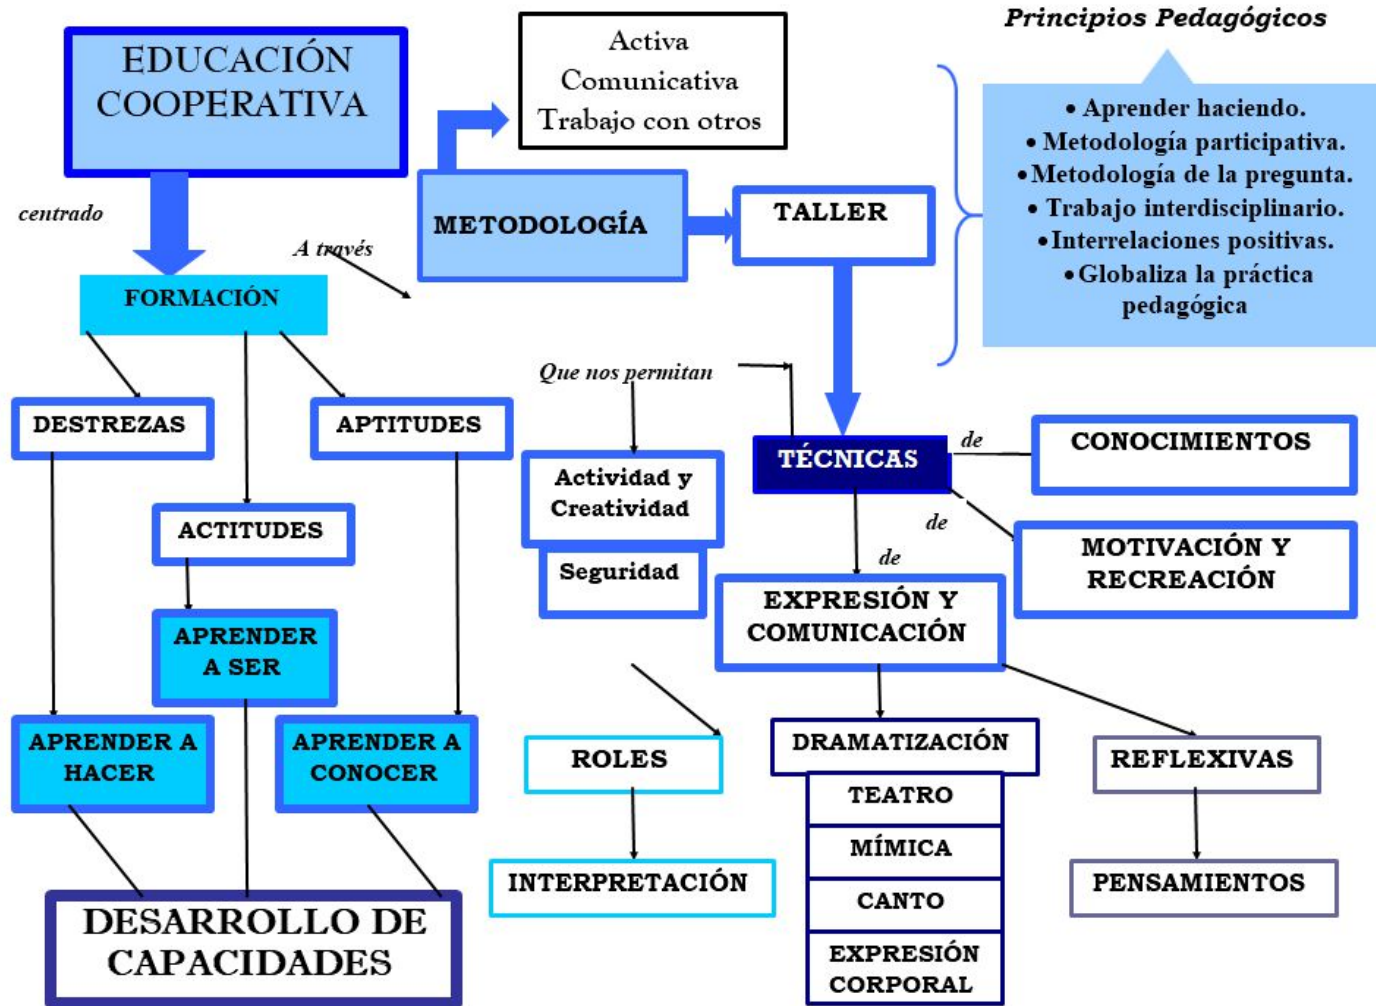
EDUCACIÓN COOPERATIVA

centrado

FORMACIÓN

A través

Activa
Comunicativa
Trabajo con otros

METODOLOGÍA

TALLER

Principios Pedagógicos

• Aprender haciendo.
• Metodología participativa.
• Metodología de la pregunta.
• Trabajo interdisciplinario.
• Interrelaciones positivas.
• Globaliza la práctica pedagógica

DESTREZAS

APTITUDES

ACTITUDES

APRENDER A SER

APRENDER A HACER

APRENDER A CONOCER

DESARROLLO DE CAPACIDADES

Que nos permitan

Actividad y Creatividad

Seguridad

TÉCNICAS

de

CONOCIMIENTOS

de

MOTIVACIÓN Y RECREACIÓN

de

EXPRESIÓN Y COMUNICACIÓN

ROLES

INTERPRETACIÓN

DRAMATIZACIÓN

TEATRO

MÍMICA

CANTO

EXPRESIÓN CORPORAL

REFLEXIVAS

PENSAMIENTOS